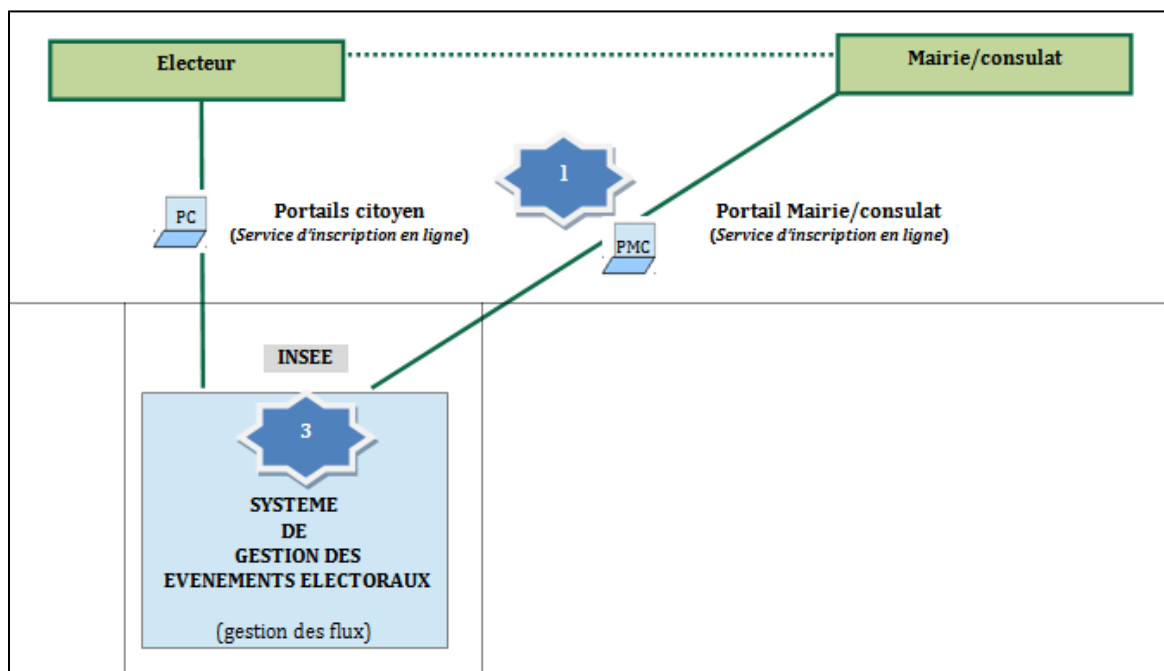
Electeur

Mairie/consulat

1

PC

Portails citoyen
(Service d'inscription en ligne)

PMC

Portail Mairie/consulat
(Service d'inscription en ligne)

INSEE

3

SYSTEME
DE
GESTION DES
EVENEMENTS ELECTORAUX

(gestion des flux)